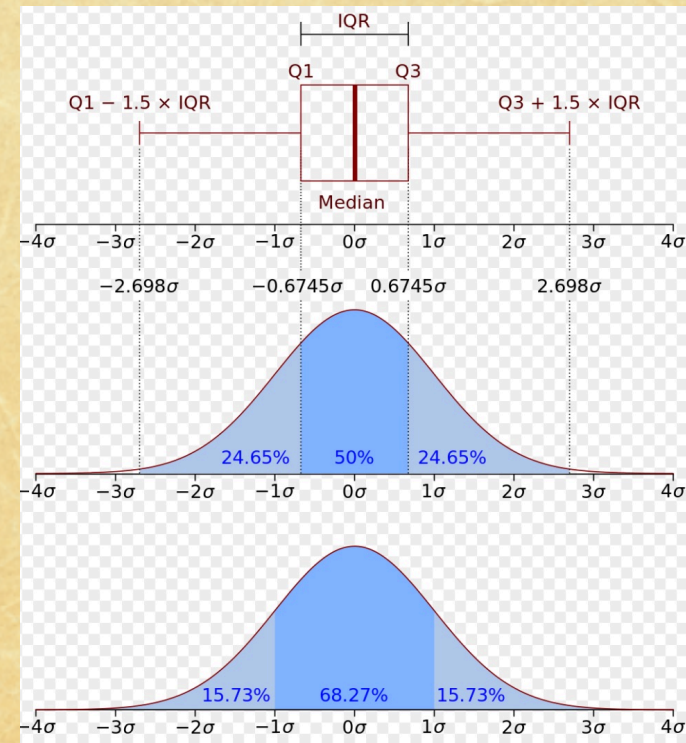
IQR

Q1

Q3

Q1 − 1.5 × IQR

Q3 + 1.5 × IQR

Median

$-4\sigma$ $-3\sigma$ $-2\sigma$ $-1\sigma$ $0\sigma$ $1\sigma$ $2\sigma$ $3\sigma$ $4\sigma$

$-2.698\sigma$ $-0.6745\sigma$ $0.6745\sigma$ $2.698\sigma$

24.65% 50% 24.65%

$-4\sigma$ $-3\sigma$ $-2\sigma$ $-1\sigma$ $0\sigma$ $1\sigma$ $2\sigma$ $3\sigma$ $4\sigma$

15.73% 68.27% 15.73%

$-4\sigma$ $-3\sigma$ $-2\sigma$ $-1\sigma$ $0\sigma$ $1\sigma$ $2\sigma$ $3\sigma$ $4\sigma$